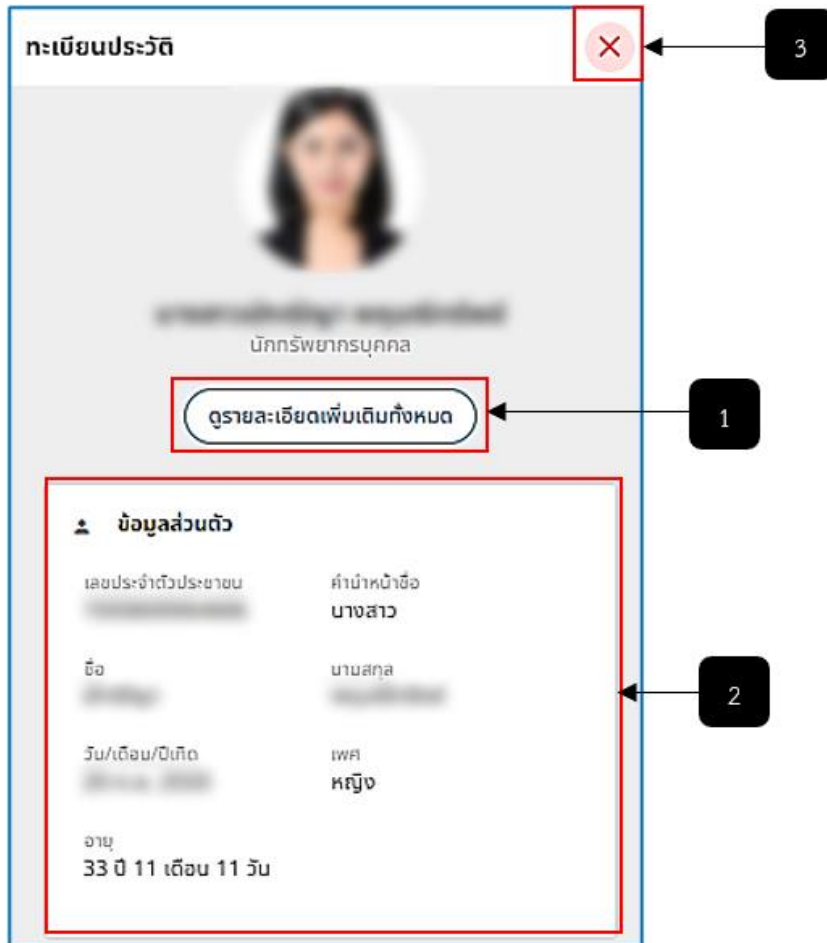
ทะเบียนประวัติ

3

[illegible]
นักทรัพยากรบุคคล

ดูรายละเอียดเพิ่มเติมทั้งหมด

1

ข้อมูลส่วนตัว

เลขประจำตัวประชาชน
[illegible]

คำนำหน้าชื่อ
นางสาว

ชื่อ
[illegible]

นามสกุล
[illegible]

2

วัน/เดือน/ปีเกิด
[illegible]

เพศ
หญิง

อายุ
33 ปี 11 เดือน 11 วัน